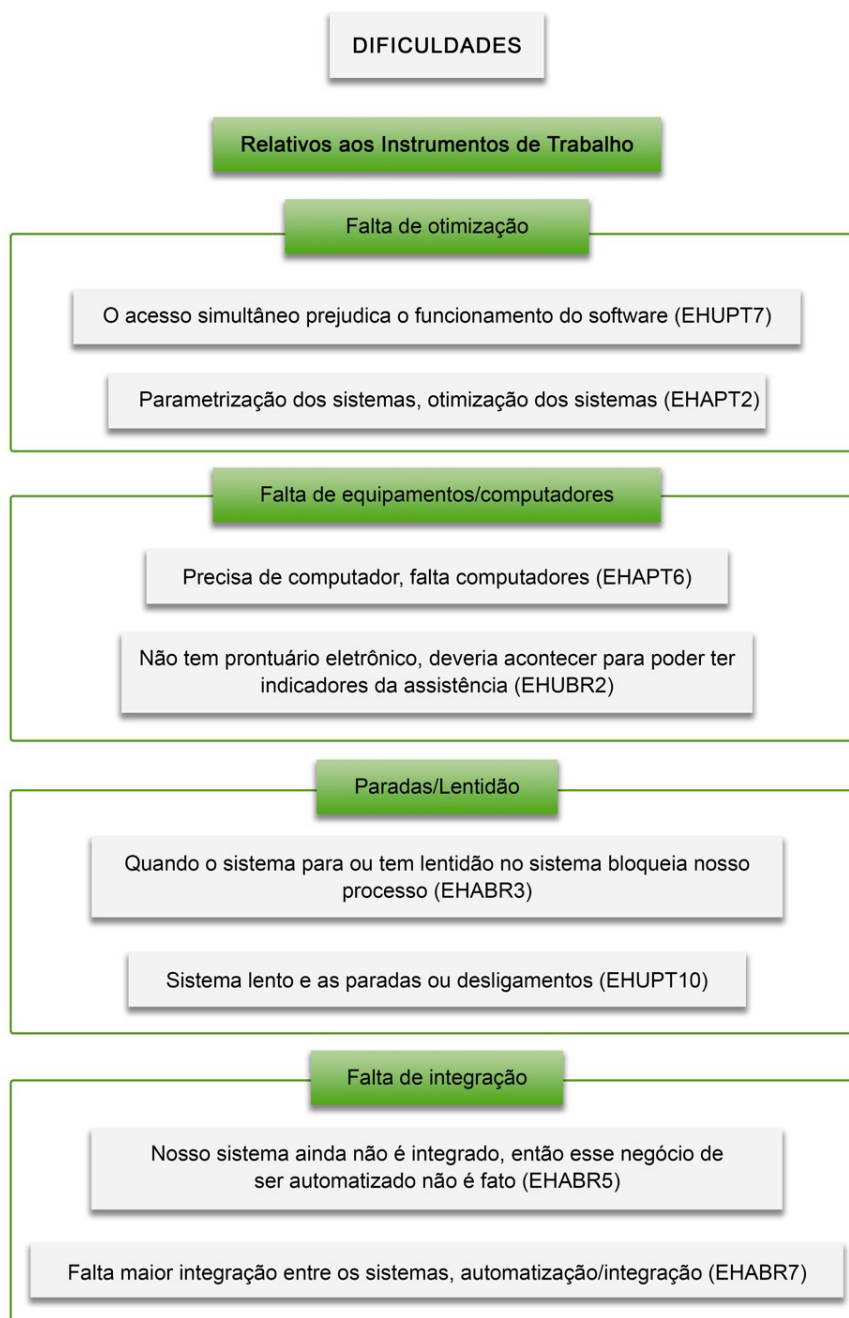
DIFICULDADES

Relativos aos Instrumentos de Trabalho

Falta de otimização

O acesso simultâneo prejudica o funcionamento do software (EHUPT7)

Parametrização dos sistemas, otimização dos sistemas (EHAPT2)

Falta de equipamentos/computadores

Precisa de computador, falta computadores (EHAPT6)

Não tem prontuário eletrônico, deveria acontecer para poder ter indicadores da assistência (EHUBR2)

Paradas/Lentidão

Quando o sistema para ou tem lentidão no sistema bloqueia nosso processo (EHABR3)

Sistema lento e as paradas ou desligamentos (EHUPT10)

Falta de integração

Nosso sistema ainda não é integrado, então esse negócio de ser automatizado não é fato (EHABR5)

Falta maior integração entre os sistemas, automatização/integração (EHABR7)